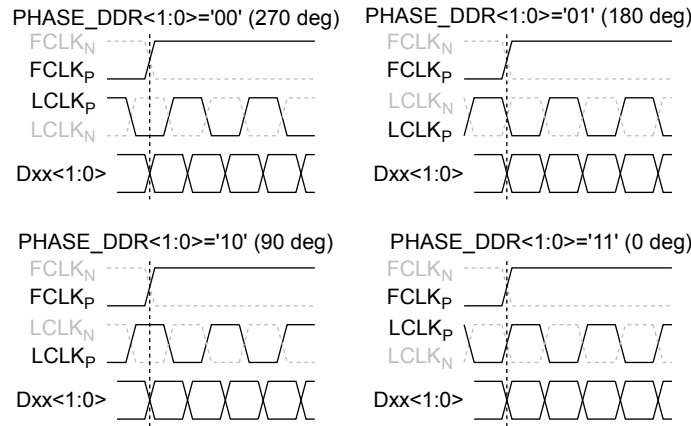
PHASE_DDR<1:0>='00' (270 deg)

FCLK$_N$

FCLK$_P$

LCLK$_P$

LCLK$_N$

Dxx<1:0>

PHASE_DDR<1:0>='01' (180 deg)

FCLK$_N$

FCLK$_P$

LCLK$_N$

LCLK$_P$

Dxx<1:0>

PHASE_DDR<1:0>='10' (90 deg)

FCLK$_N$

FCLK$_P$

LCLK$_N$

LCLK$_P$

Dxx<1:0>

PHASE_DDR<1:0>='11' (0 deg)

FCLK$_N$

FCLK$_P$

LCLK$_P$

LCLK$_N$

Dxx<1:0>